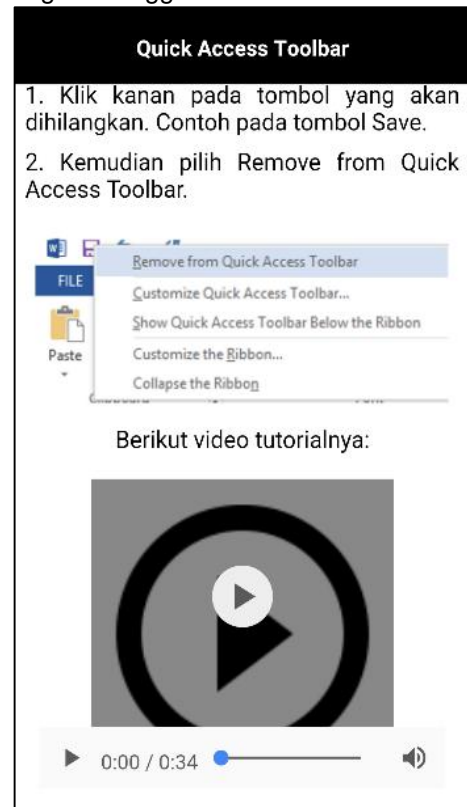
Quick Access Toolbar

1. Klik kanan pada tombol yang akan dihilangkan. Contoh pada tombol Save.

2. Kemudian pilih Remove from Quick Access Toolbar.

FILE

Paste

Remove from Quick Access Toolbar

Customize Quick Access Toolbar...

Show Quick Access Toolbar Below the Ribbon

Customize the Ribbon...

Collapse the Ribbon

Berikut video tutorialnya:

0:00 / 0:34